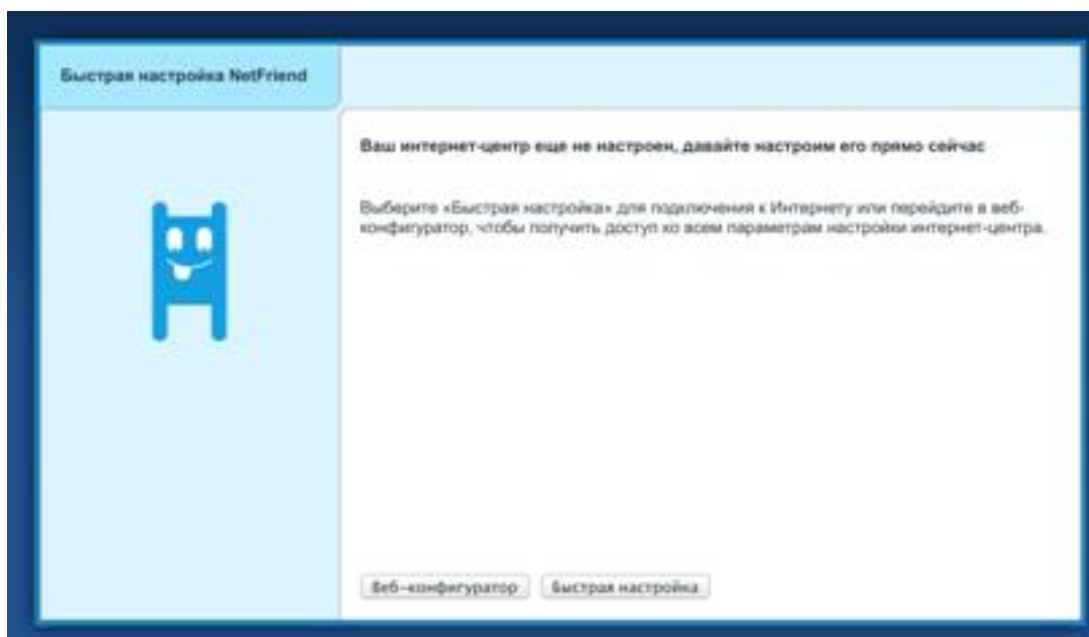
Быстрая настройка NetFriend

Ваш интернет-центр еще не настроен, давайте настроим его прямо сейчас

Выберите «Быстрая настройка» для подключения к Интернету или перейдите в веб-конфигуратор, чтобы получить доступ ко всем параметрам настройки интернет-центра.

Веб-конфигуратор
Быстрая настройка